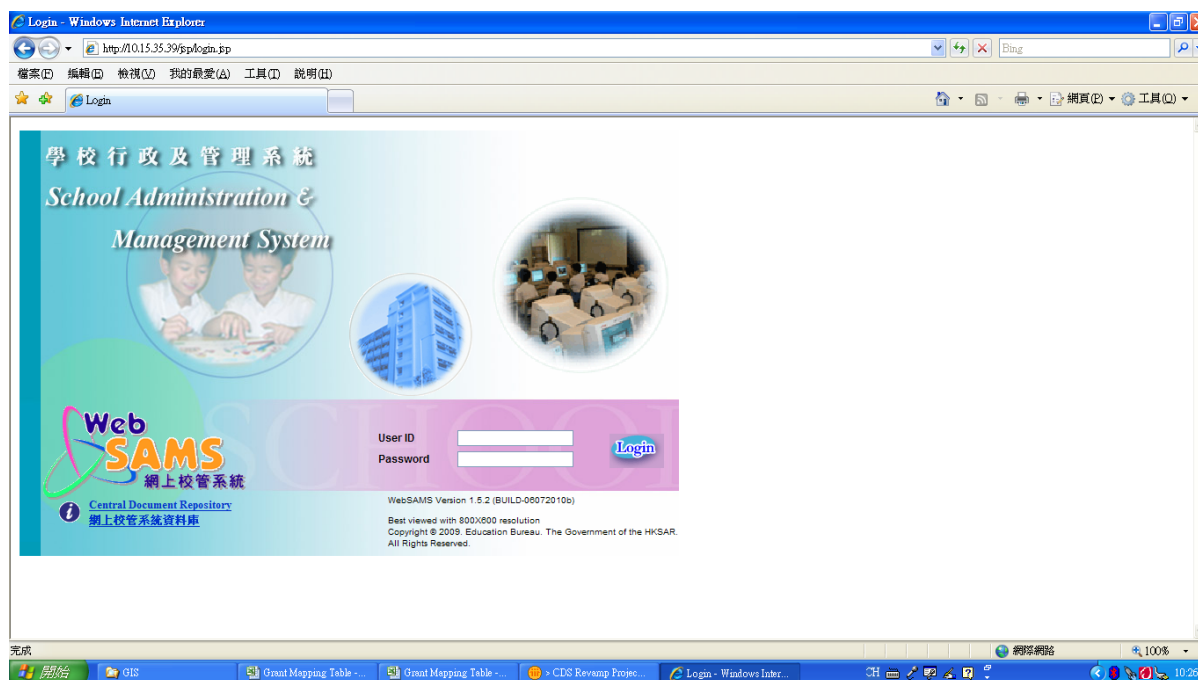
Login - Windows Internet Explorer

http://10.15.35.39/jsp/login.jsp

Bing

檔案(F) 編輯(E) 檢視(V) 我的最愛(A) 工具(T) 說明(H)

Login

網頁(P) 工具(O)

學校行政及管理系統

School Administration & Management System

SCHOOL

Web SAMS 網上校管系統

User ID

Password

Login

WebSAMS Version 1.5.2 (BUILD-06072010b)

Central Document Repository
網上校管系統資料庫

Best viewed with 800X600 resolution
Copyright © 2009. Education Bureau. The Government of the HKSAR.
All Rights Reserved.

完成

網際網路

100%

開始

GIS

Grant Mapping Table -...

Grant Mapping Table -...

> CDS Revamp Projec...

Login - Windows Inter...

CH

10:26